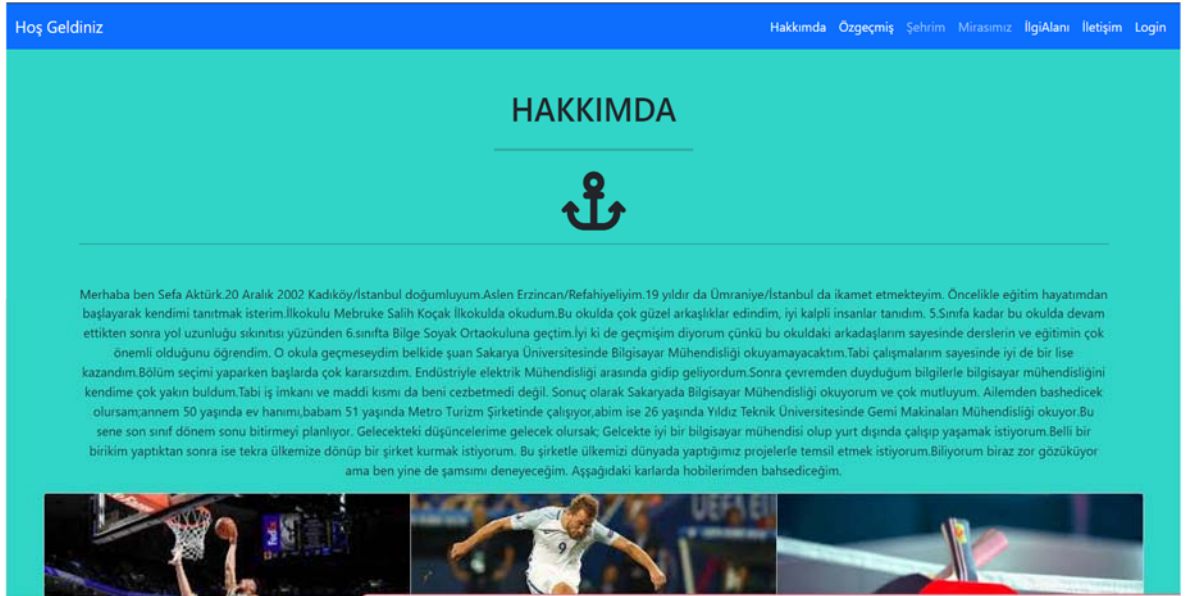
Hoş Geldiniz

Hakkımda Özgeçmiş Şehrim Mirasımız İlgiAlanı İletişim Login

HAKKIMDA

Merhaba ben Sefa Aktürk.20 Aralık 2002 Kadıköy/İstanbul doğumluyum.Aslen Erzincan/Refahiyeliyim.19 yıldır da Ümraniye/İstanbul da ikamet etmekteyim. Öncelikle eğitim hayatımdan başlayarak kendimi tanıtmak isterim.İlkokulu Mebruke Salih Koçak İlkokulda okudum.Bu okulda çok güzel arkaşlıklar edindim, iyi kalpli insanlar tanıdım. 5.Sınıfa kadar bu okulda devam ettikten sonra yol uzunluğu sıkıntısı yüzünden 6.sınıfta Bilge Soyak Ortaokuluna geçtim.İyi ki de geçmişim diyorum çünkü bu okuldaki arkadaşlarım sayesinde derslerin ve eğitimin çok önemli olduğunu öğrendim. O okula geçmeseydim belkide şuan Sakarya Üniversitesinde Bilgisayar Mühendisliği okuyamayacaktım.Tabi çalışmalarım sayesinde iyi de bir lise kazandım.Bölüm seçimi yaparken başlarda çok kararsızdım. Endüstriyle elektrik Mühendisliği arasında gidip geliyordum.Sonra çevremden duyduğum bilgilerle bilgisayar mühendisliğini kendime çok yakın buldum.Tabi iş imkanı ve maddi kısmı da beni cezbetmedi değil. Sonuç olarak Sakaryada Bilgisayar Mühendisliği okuyorum ve çok mutluyum. Ailemden bashedicek olursam;annem 50 yaşında ev hanımı,babam 51 yaşında Metro Turizm Şirketinde çalışıyor,abim ise 26 yaşında Yıldız Teknik Üniversitesinde Gemi Makinaları Mühendisliği okuyor.Bu sene son sınıf dönem sonu bitirmeyi planlıyor. Gelecekteki düşüncelerime gelecek olursak; Gelcekte iyi bir bilgisayar mühendisi olup yurt dışında çalışıp yaşamak istiyorum.Belli bir birikim yaptıktan sonra ise tekra ülkemize dönüp bir şirket kurmak istiyorum. Bu şirketle ülkemizi dünyada yaptığımız projelerle temsil etmek istiyorum.Biliyorum biraz zor gözüküyor ama ben yine de şamsımı deneyeceğim. Aşşağıdaki karlarda hobilerimden bahsedicеğim.